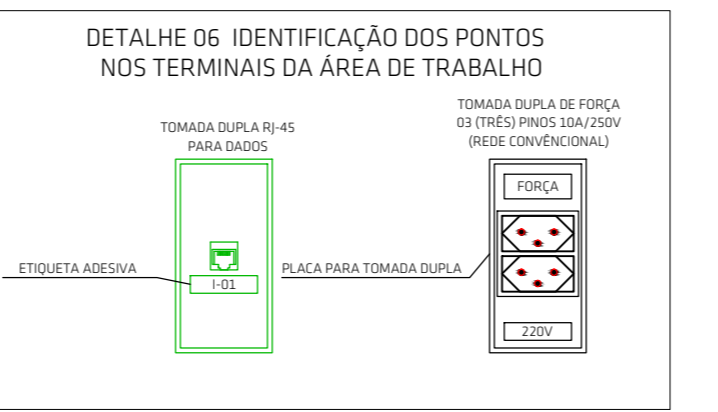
DETALHE 06 IDENTIFICAÇÃO DOS PONTOS
NOS TERMINAIS DA ÁREA DE TRABALHO

TOMADA DUPLA RJ-45
PARA DADOS

TOMADA DUPLA DE FORÇA
03 (TRÊS) PINOS 10A/250V
(REDE CONVÊNCIONAL)

FORÇA

ETIQUETA ADESIVA

I-01

PLACA PARA TOMADA DUPLA

220V